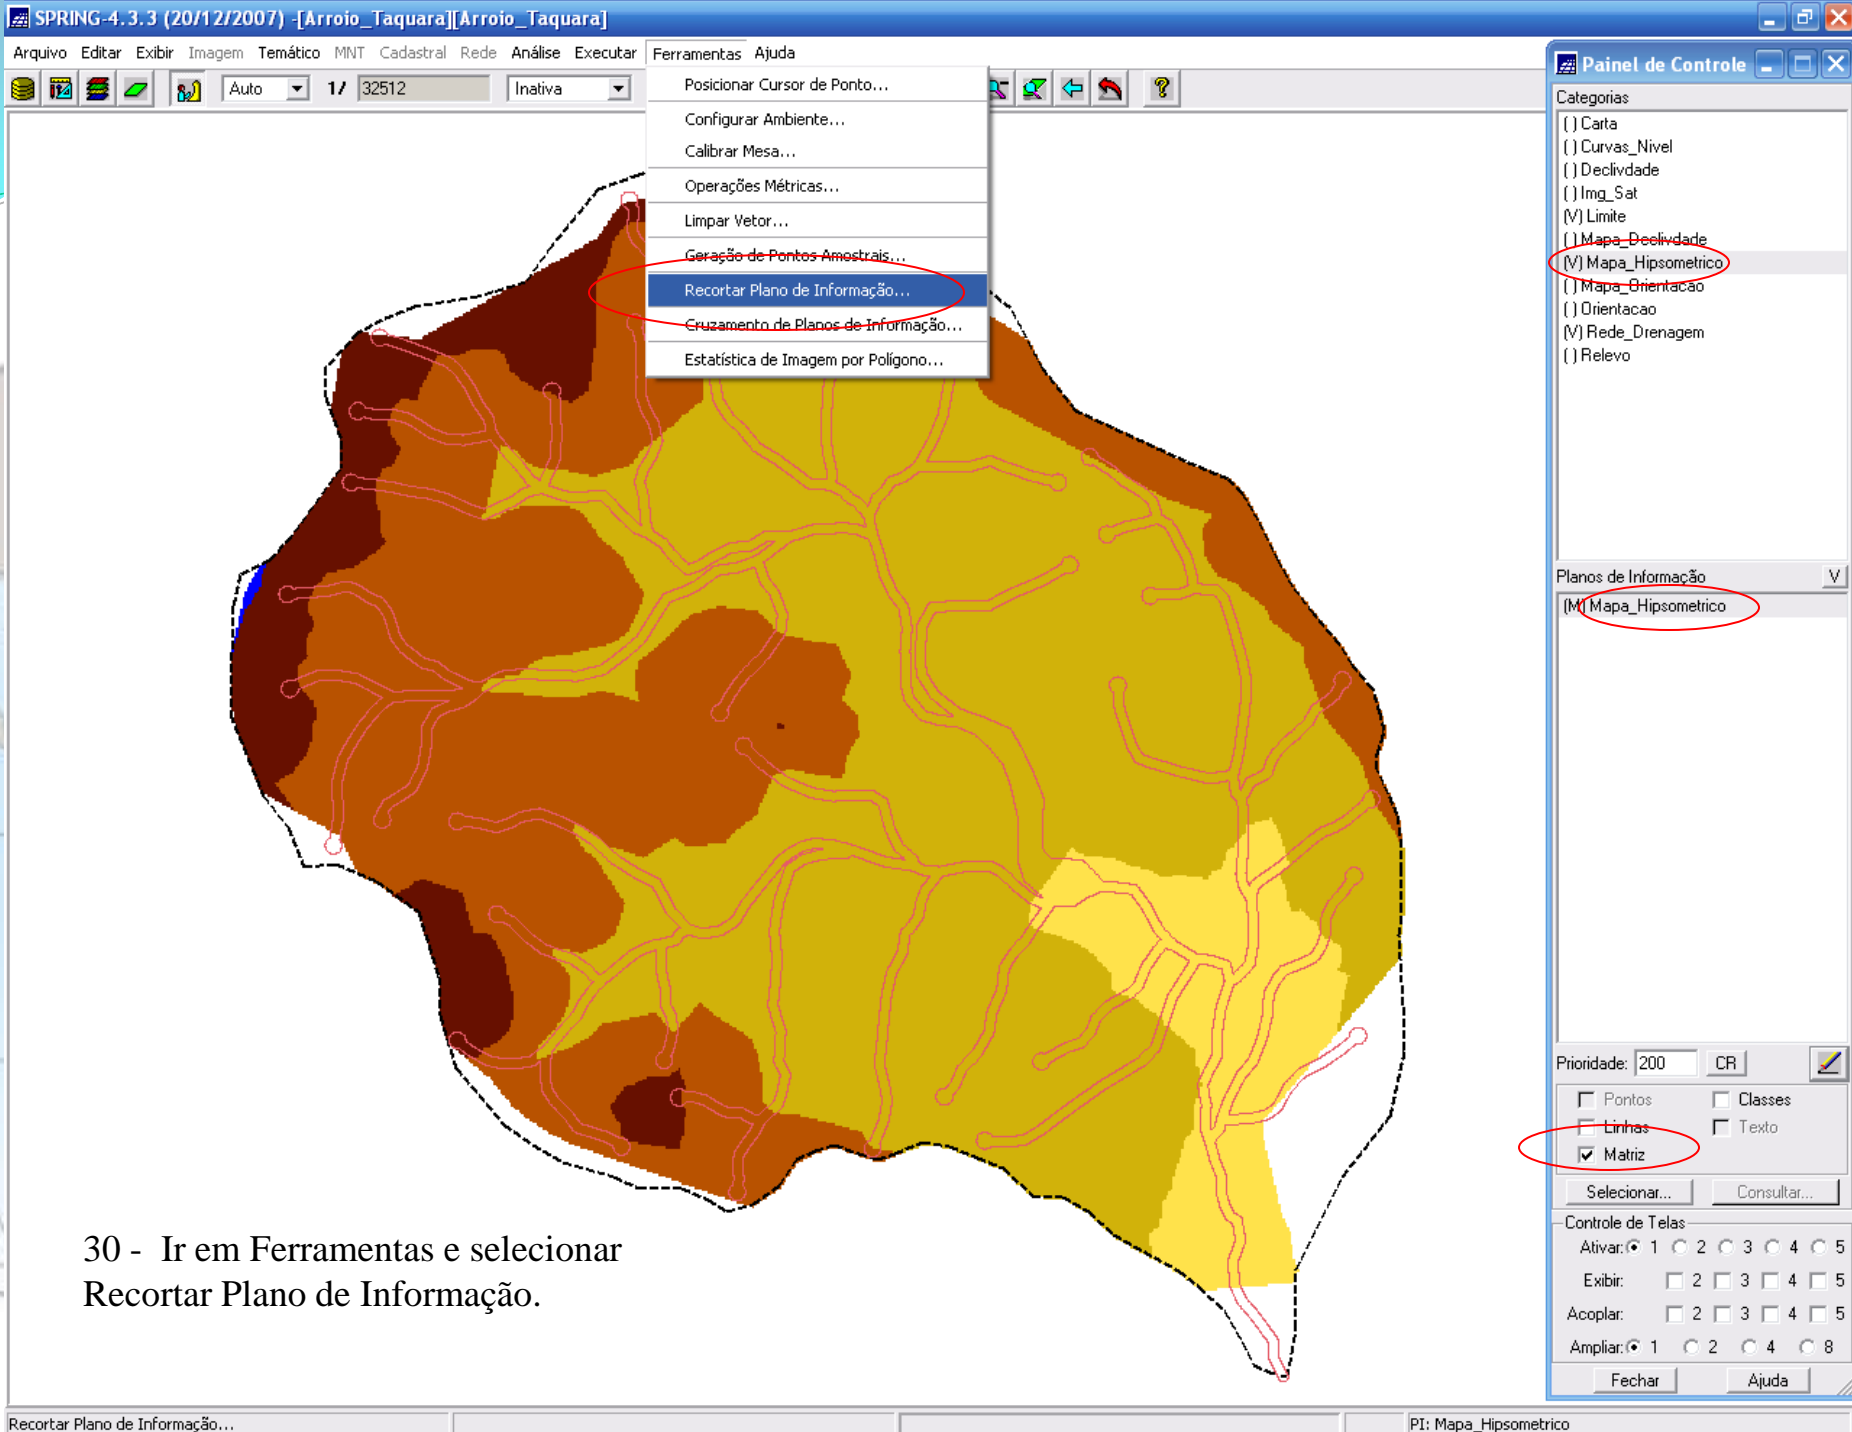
SPRING-4.3.3 (20/12/2007) -[Arroio_Taquara][Arroio_Taquara]

Arquivo Editar Exibir Imagem Temático MNT Cadastral Rede Análise Executar Ferramentas Ajuda

Auto 1/ 32512 Inativa

Posicionar Cursor de Ponto...
Configurar Ambiente...
Calibrar Mesa...
Operações Métricas...
Limpar Vetor...
Geração de Pontos Amostrais...
Recortar Plano de Informação...
Cruzamento de Planos de Informação...
Estatística de Imagem por Polígono...

Painel de Controle
Categorias
( ) Carta
( ) Curvas_Nivel
( ) Declivdade
( ) Img_Sat
(V) Limite
( ) Mapa_Declivdade
(V) Mapa_Hipsometrico
( ) Mapa_Orientacao
( ) Orientacao
(V) Rede_Drenagem
( ) Relevo

Planos de Informação V
(M) Mapa_Hipsometrico

Prioridade: 200 CR
Pontos Classes
Linhas Texto
Matriz
Selecionar... Consultar...
Controle de Telas
Ativar: 1 2 3 4 5
Exibir: 2 3 4 5
Acoplar: 2 3 4 5
Ampliar: 1 2 4 8
Fechar Ajuda

30 - Ir em Ferramentas e selecionar Recortar Plano de Informação.

Recortar Plano de Informação... PI: Mapa_Hipsometrico